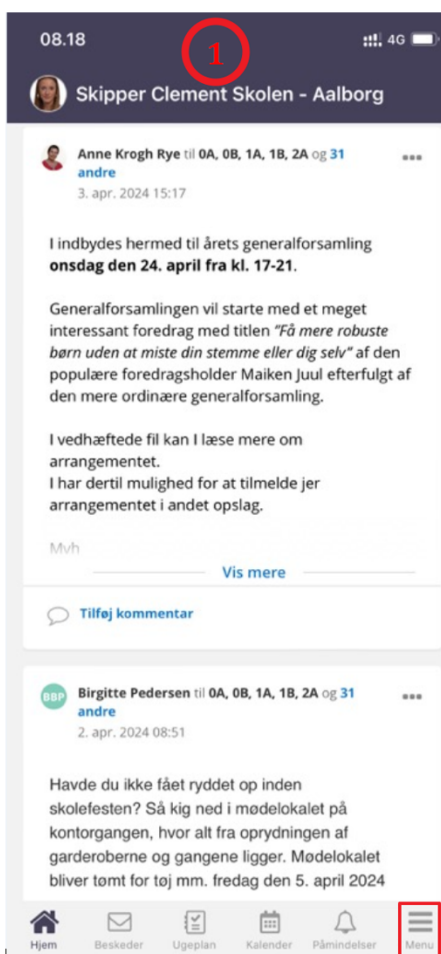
08.18

1

4G

Skipper Clement Skolen - Aalborg

Anne Krogh Rye til 0A, 0B, 1A, 1B, 2A og 31 andre

3. apr. 2024 15:17

I indbydes hermed til årets generalforsamling **onsdag den 24. april fra kl. 17-21**.

Generalforsamlingen vil starte med et meget interessant foredrag med titlen *"Få mere robuste børn uden at miste din stemme eller dig selv"* af den populære foredragsholder Maiken Juul efterfulgt af den mere ordinære generalforsamling.

I vedhæftede fil kan I læse mere om arrangementet.
I har dertil mulighed for at tilmelde jer arrangementet i andet opslag.

Mvh

Vis mere

Tilføj kommentar

BBP

Birgitte Pedersen til 0A, 0B, 1A, 1B, 2A og 31 andre

2. apr. 2024 08:51

Havde du ikke fået ryddet op inden skolefesten? Så kig ned i mødelokalet på kontorgangen, hvor alt fra oprydningen af garderoberne og gangene ligger. Mødelokalet bliver tømt for tøj mm. fredag den 5. april 2024

Hjem

Beskeder

Ugeplan

Kalender

Påmindelser

Menu